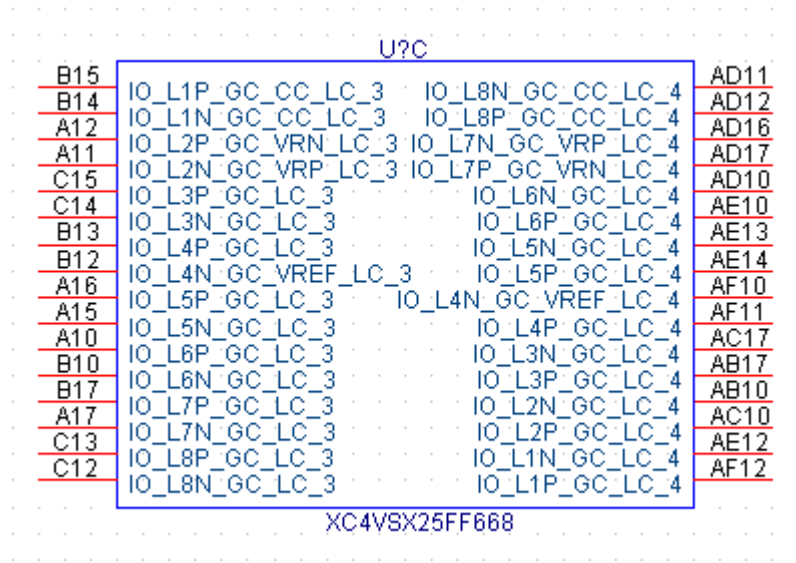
U?C

| | | | |
|---|---|---|---|
| B15 | IO_L1P_GC_CC_LC_3 | IO_L8N_GC_CC_LC_4 | AD11 |
| B14 | IO_L1N_GC_CC_LC_3 | IO_L8P_GC_CC_LC_4 | AD12 |
| A12 | IO_L2P_GC_VRN_LC_3 | IO_L7N_GC_VRP_LC_4 | AD16 |
| A11 | IO_L2N_GC_VRP_LC_3 | IO_L7P_GC_VRN_LC_4 | AD17 |
| C15 | IO_L3P_GC_LC_3 | IO_L6N_GC_LC_4 | AD10 |
| C14 | IO_L3N_GC_LC_3 | IO_L6P_GC_LC_4 | AE10 |
| B13 | IO_L4P_GC_LC_3 | IO_L5N_GC_LC_4 | AE13 |
| B12 | IO_L4N_GC_VREF_LC_3 | IO_L5P_GC_LC_4 | AE14 |
| A16 | IO_L5P_GC_LC_3 | IO_L4N_GC_VREF_LC_4 | AF10 |
| A15 | IO_L5N_GC_LC_3 | IO_L4P_GC_LC_4 | AF11 |
| A10 | IO_L6P_GC_LC_3 | IO_L3N_GC_LC_4 | AC17 |
| B10 | IO_L6N_GC_LC_3 | IO_L3P_GC_LC_4 | AB17 |
| B17 | IO_L7P_GC_LC_3 | IO_L2N_GC_LC_4 | AB10 |
| A17 | IO_L7N_GC_LC_3 | IO_L2P_GC_LC_4 | AC10 |
| C13 | IO_L8P_GC_LC_3 | IO_L1N_GC_LC_4 | AE12 |
| C12 | IO_L8N_GC_LC_3 | IO_L1P_GC_LC_4 | AF12 |

XC4VSX25FF668